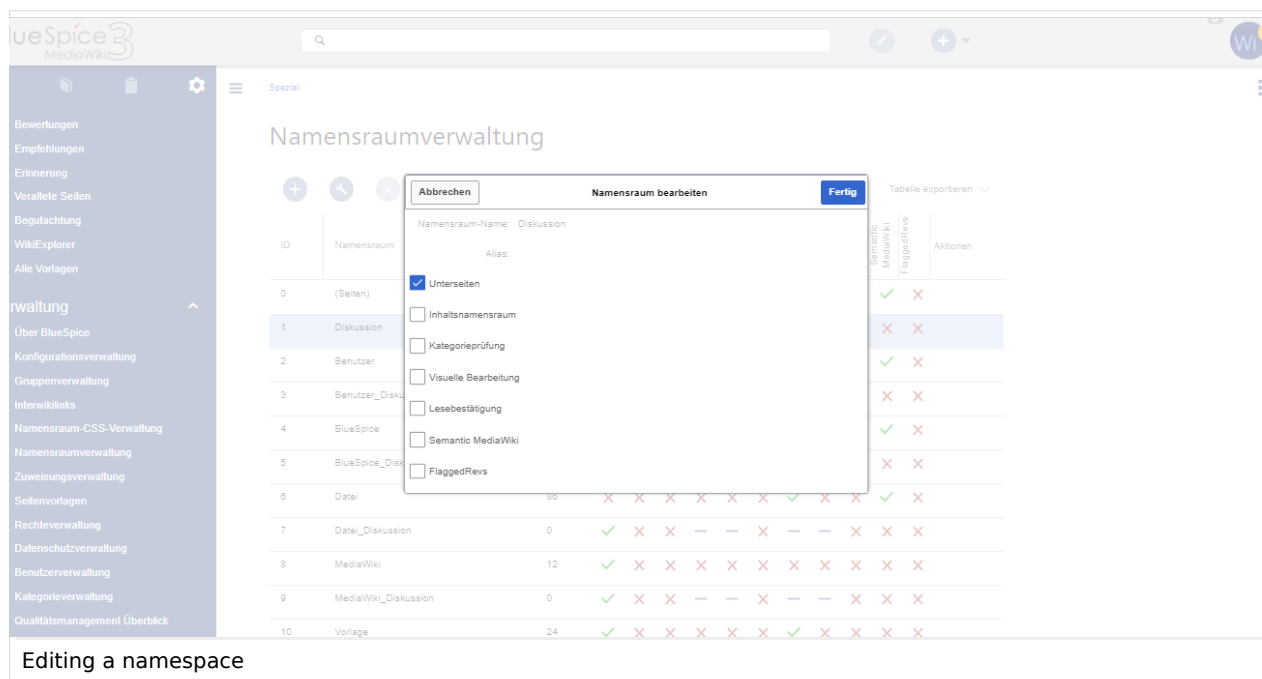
lueSpice MediaWiki 3

Wi

Bewertungen
Empfehlungen
Erinnerung
Veraltete Seiten
Begutachtung
WikiExplorer
Alle Vorlagen

rwaltung

Über BlueSpice
Konfigurationsverwaltung
Gruppenverwaltung
Interwikilinks
Namensraum-CSS-Verwaltung
Namensraumverwaltung
Zuweisungsverwaltung
Seitenvorlagen
Rechteverwaltung
Datenschutzverwaltung
Benutzerverwaltung
Kategorieverwaltung
Qualitätsmanagement Überblick

Spezial

Namensraumverwaltung

Tabelle exportieren

| ID | Namensraum | | Semantic MediaWiki | FlaggedRevs | Aktionen |
|---|---|---|---|---|---|
| 0 | (Seiten) | | ✓ | ✕ | |
| 1 | Diskussion | | ✕ | ✕ | |
| 2 | Benutzer | | ✓ | ✕ | |
| 3 | Benutzer_Disku | | ✕ | ✕ | |
| 4 | BlueSpice | | ✓ | ✕ | |
| 5 | BlueSpice_Disk | | ✕ | ✕ | |
| 6 | Datei | 86 | ✓ | ✕ | |
| 7 | Datei_Diskussion | 0 | ✕ | ✕ | |
| 8 | MediaWiki | 12 | ✕ | ✕ | |
| 9 | MediaWiki_Diskussion | 0 | ✕ | ✕ | |
| 10 | Vorlage | 24 | ✕ | ✕ | |

Abbrechen
Namensraum bearbeiten
Fertig

Namensraum-Name: Diskussion
Alias:

Unterseiten
Inhaltsnamensraum
Kategorieprüfung
Visuelle Bearbeitung
Lesebestätigung
Semantic MediaWiki
FlaggedRevs

Editing a namespace